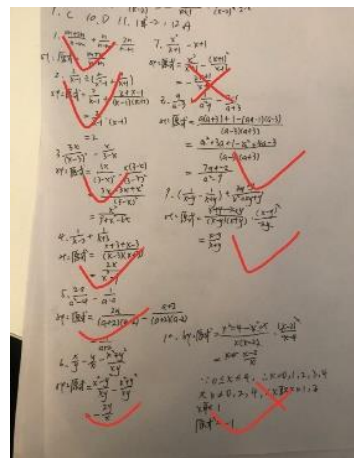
7. C 10. D 11. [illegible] 12. A

1. $\frac{m+n}{m} + \frac{n}{n-m} - \frac{2n}{n+m}$

解: 原式 = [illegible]

2. $\frac{3}{x-1} - \frac{1}{x+1}$

解: 原式 = $\frac{3}{x-1} - \frac{x+x-1}{(x-1)(x+1)}$

= 2

$= \frac{1}{x-1}$ (x-4)

3. $\frac{3x}{(x-y)^2} - \frac{x}{y-x}$

解: 原式 = $\frac{3x}{(x-y)^2} + \frac{x(x-y)}{(x-y)^2}$

$= \frac{3x+x^2-xy}{(x-y)^2}$

$= \frac{3x+x^2-xy}{(x-y)^2}$

4. $\frac{1}{x-3} + \frac{x}{x^2-9}$

解: 原式 = $\frac{x+3+(x-3)}{(x-3)(x+3)}$

$= \frac{2x}{x^2-9}$

5. $\frac{a-2}{a} - \frac{a}{a-2}$

解: 原式 = $\frac{2a}{(a+2)(a-2)} - \frac{a+2}{(a+2)(a-2)}$

6. $\frac{x}{y} - \frac{y}{x} - \frac{x^2+y^2}{xy}$

解: 原式 = $\frac{x^2-y^2}{xy} - \frac{x^2+y^2}{xy}$

$= \frac{-2y}{x}$

7. $\frac{x^2}{x+1} - x + 1$

解: 原式 = $\frac{x^2}{x+1} - \frac{(x+1)^2}{x+1}$

8. $\frac{a}{a^2-9} - \frac{1}{a+3}$

解: 原式 = $\frac{a(a+3)+1-(a-3)(a-3)}{(a-3)(a+3)}$

$= \frac{a^2+3a+1-a^2-6a+9}{(a-3)(a+3)}$

$= \frac{7a+10}{a^2-9}$

9. $(\frac{1}{x-y} - \frac{1}{x+y}) \div \frac{xy}{x^2+2xy+y^2}$

解: 原式 = $\frac{x+y-x+y}{(x-y)(x+y)} \cdot \frac{(x+y)^2}{xy}$

$= \frac{x+y}{xy}$

10. 解: 原式 = $\frac{x^2+4-4x^2+x}{x(x-2)} \cdot \frac{(x-2)}{x-4}$

$= \frac{2x-2}{x}$

∵ $0 \le x \le 4$, ∴ x = 0, 1, 2, 3, 4

又 x ≠ 0, 2, 4, ∴ x = 1, 2

x = 1

原式 = -1